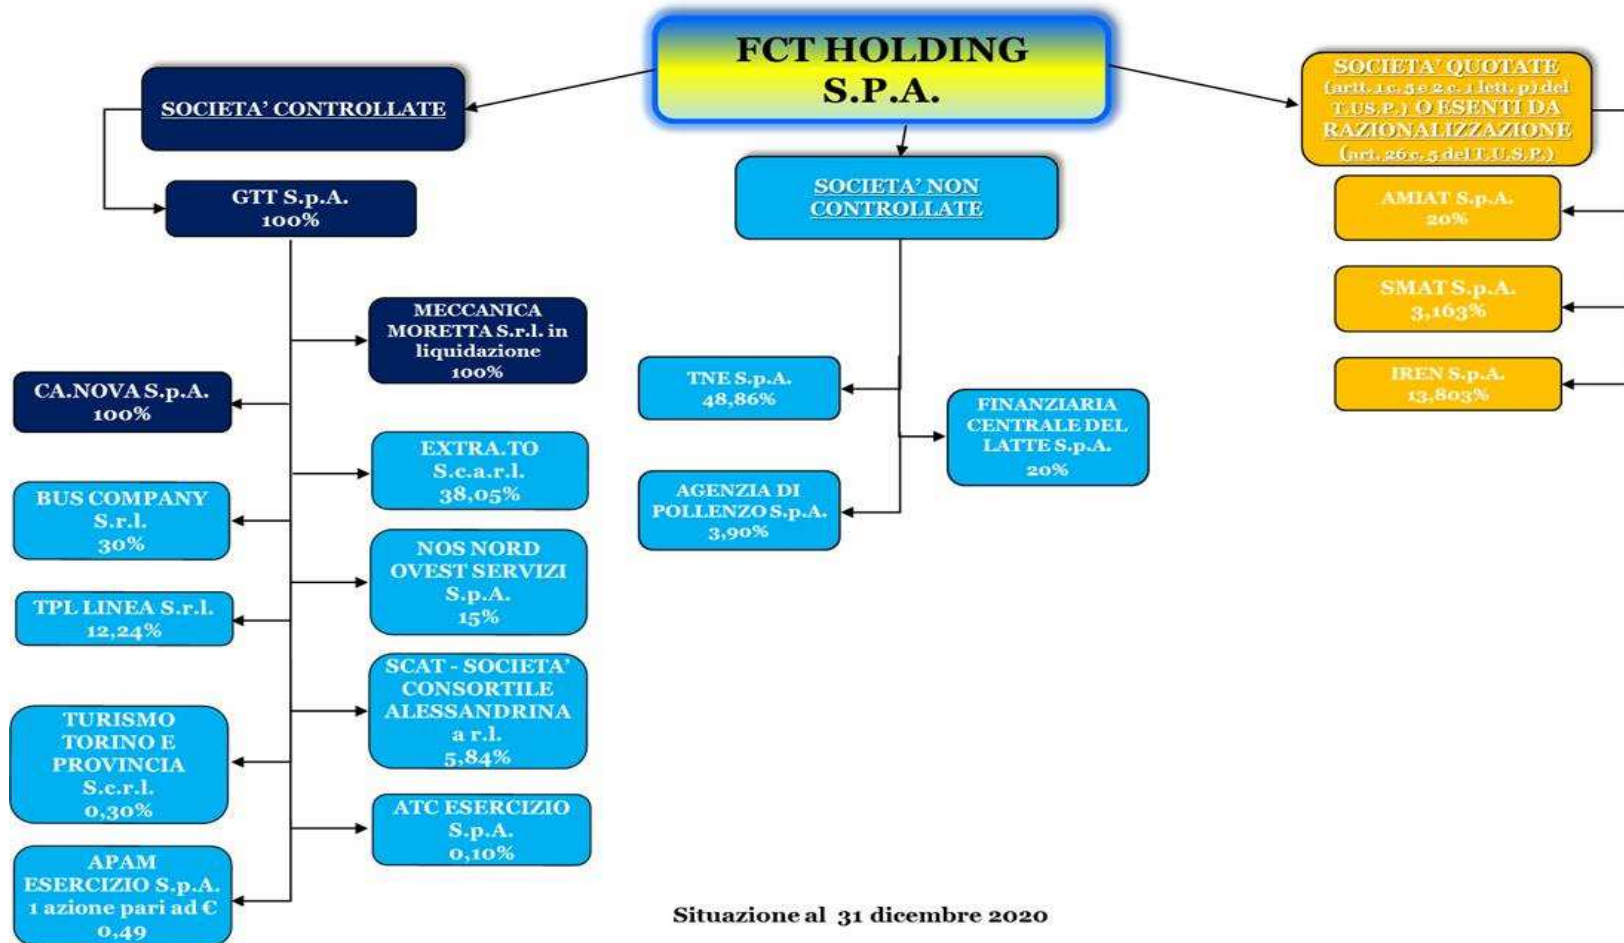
FCT HOLDING S.P.A.

SOCIETA' CONTROLLATE

GTT S.p.A. 100%

MECCANICA MORETTA S.r.l. in liquidazione 100%

CA.NOVA S.p.A. 100%

EXTRA.TO S.c.a.r.l. 38,05%

BUS COMPANY S.r.l. 30%

NOS NORD OVEST SERVIZI S.p.A. 15%

TPL LINEA S.r.l. 12,24%

SCAT - SOCIETA' CONSORTILE ALESSANDRINA a r.l. 5,84%

TURISMO TORINO E PROVINCIA S.c.r.l. 0,30%

ATC ESERCIZIO S.p.A. 0,10%

APAM ESERCIZIO S.p.A. 1 azione pari ad € 0,49

SOCIETA' NON CONTROLLATE

TNE S.p.A. 48,86%

FINANZIARIA CENTRALE DEL LATTE S.p.A. 20%

AGENZIA DI POLLENZO S.p.A. 3,90%

SOCIETA' QUOTATE (artt. 1 c. 5 e 2 c. 1 lett. p) del T.US.P.) O ESENTI DA RAZIONALIZZAZIONE (art. 26 c. 5 del T.U.S.P.)

AMIAT S.p.A. 20%

SMAT S.p.A. 3,163%

IREN S.p.A. 13,803%

Situazione al 31 dicembre 2020